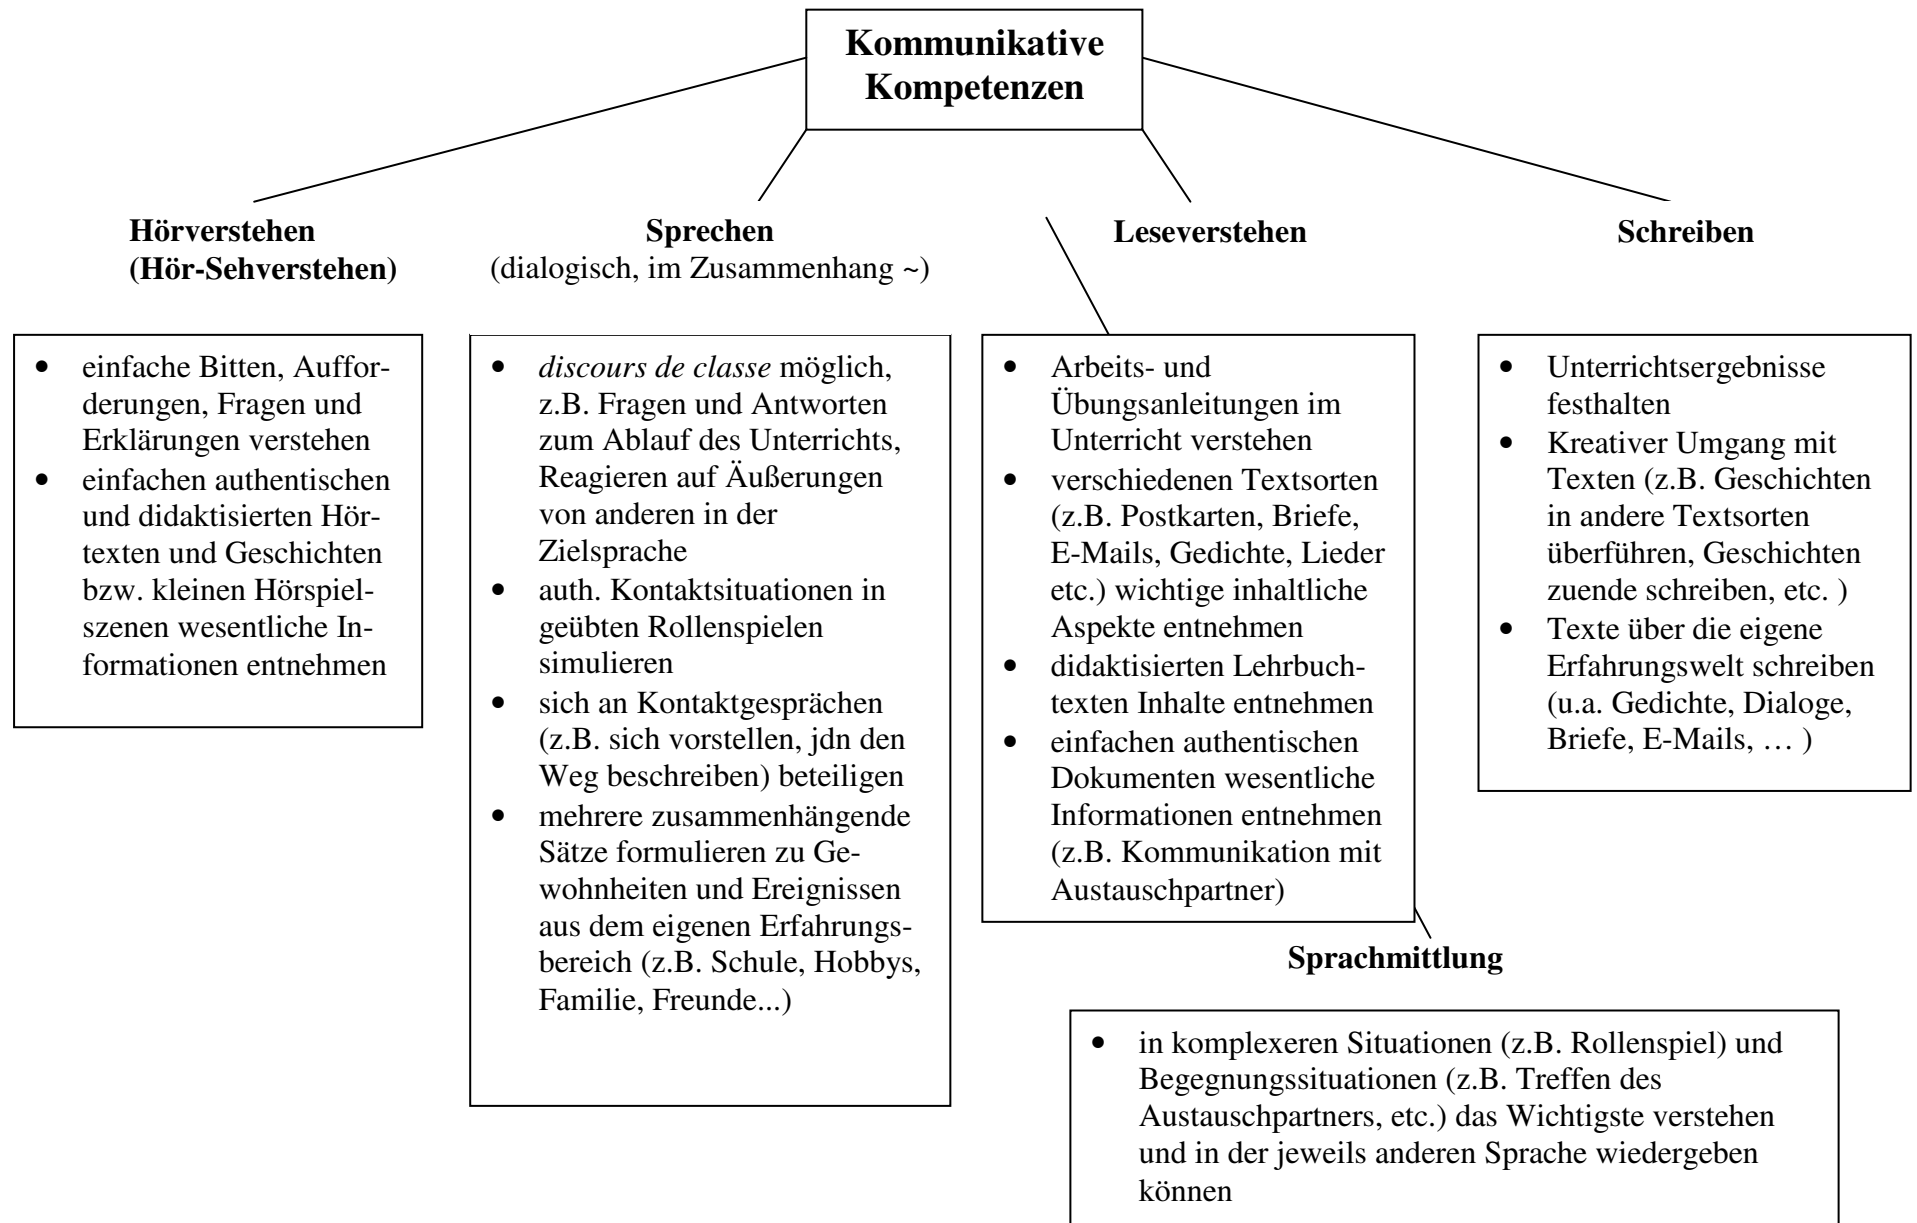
Kommunikative Kompetenzen

Hörverstehen (Hör-Sehverstehen)

- einfache Bitten, Aufforderungen, Fragen und Erklärungen verstehen
- einfachen authentischen und didaktisierten Hörtexten und Geschichten bzw. kleinen Hörspielszenen wesentliche Informationen entnehmen

Sprechen
(dialogisch, im Zusammenhang ~)

- *discours de classe* möglich, z.B. Fragen und Antworten zum Ablauf des Unterrichts, Reagieren auf Äußerungen von anderen in der Zielsprache
- auth. Kontaktsituationen in geübten Rollenspielen simulieren
- sich an Kontaktgesprächen (z.B. sich vorstellen, jdn den Weg beschreiben) beteiligen
- mehrere zusammenhängende Sätze formulieren zu Gewohnheiten und Ereignissen aus dem eigenen Erfahrungsbereich (z.B. Schule, Hobbys, Familie, Freunde...)

Leseverstehen

- Arbeits- und Übungsanleitungen im Unterricht verstehen
- verschiedenen Textsorten (z.B. Postkarten, Briefe, E-Mails, Gedichte, Lieder etc.) wichtige inhaltliche Aspekte entnehmen
- didaktisierten Lehrbuchtexten Inhalte entnehmen
- einfachen authentischen Dokumenten wesentliche Informationen entnehmen (z.B. Kommunikation mit Austauschpartner)

Schreiben

- Unterrichtsergebnisse festhalten
- Kreativer Umgang mit Texten (z.B. Geschichten in andere Textsorten überführen, Geschichten zuende schreiben, etc. )
- Texte über die eigene Erfahrungswelt schreiben (u.a. Gedichte, Dialoge, Briefe, E-Mails, … )

Sprachmittlung

- in komplexeren Situationen (z.B. Rollenspiel) und Begegnungssituationen (z.B. Treffen des Austauschpartners, etc.) das Wichtigste verstehen und in der jeweils anderen Sprache wiedergeben können